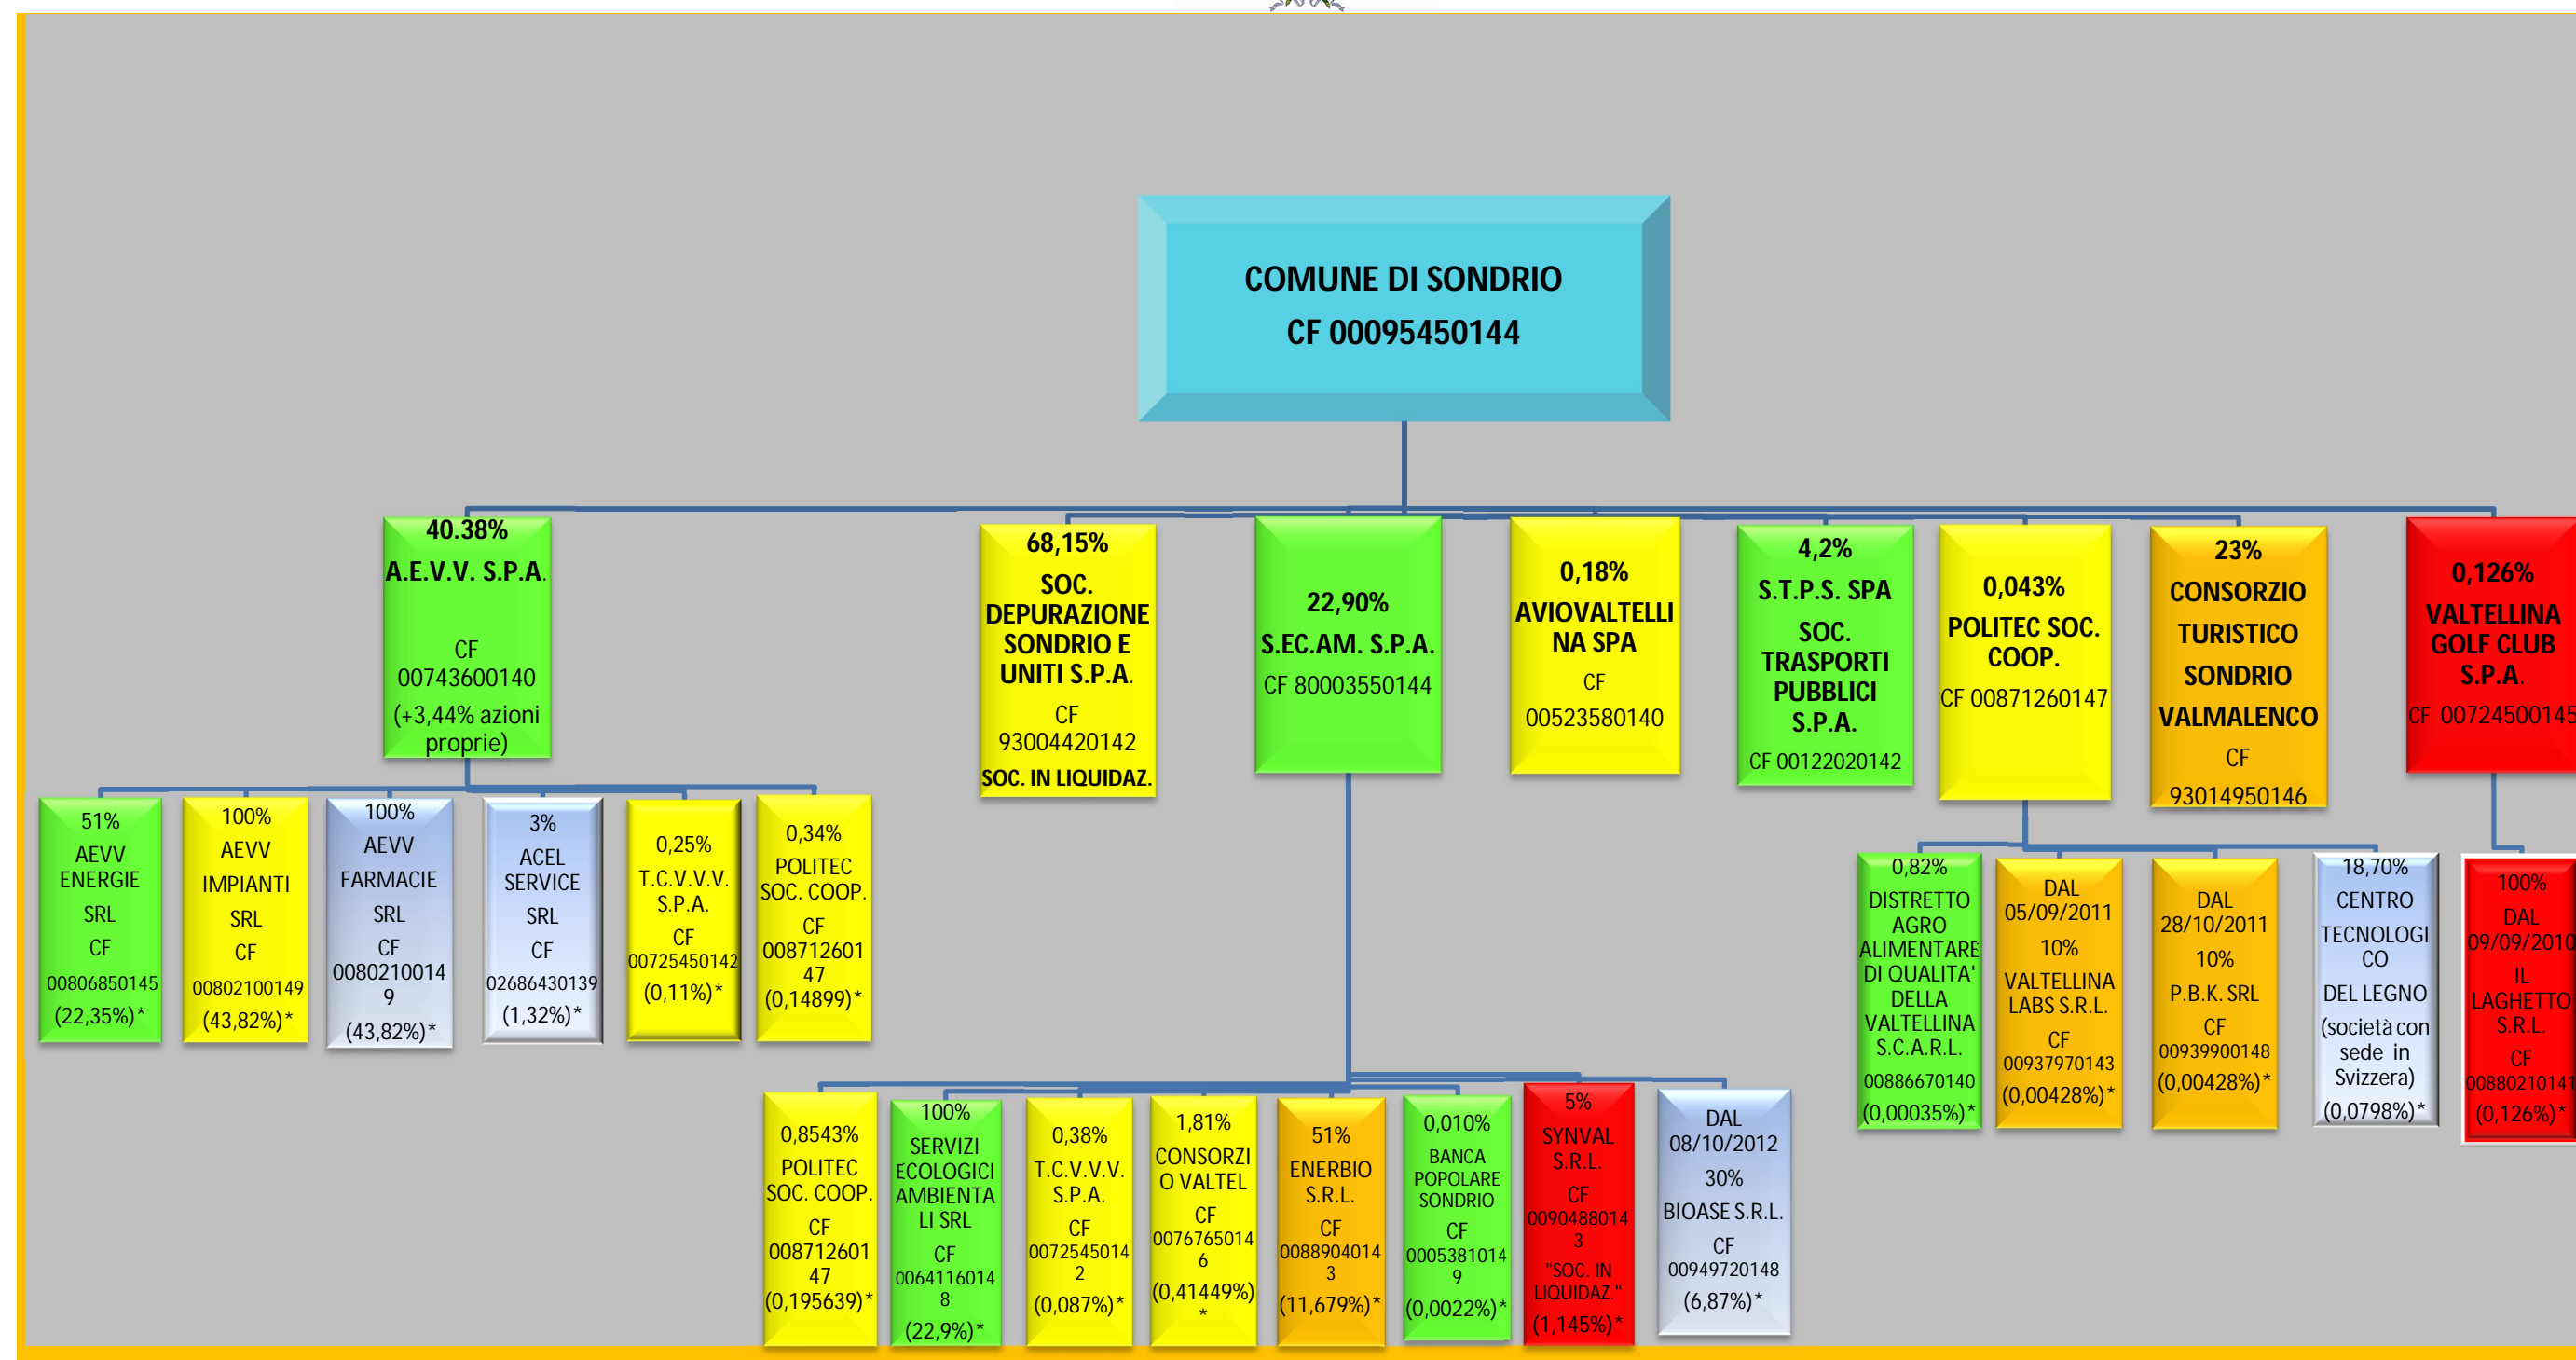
COMUNE DI SONDRIO
CF 00095450144

40.38%
A.E.V.V. S.P.A.
CF 00743600140
(+3,44% azioni proprie)

51%
AEVV ENERGIE SRL
CF 00806850145
(22,35%)*

100%
AEVV IMPIANTI SRL
CF 00802100149
(43,82%)*

100%
AEVV FARMACIE SRL
CF 00802100149
(43,82%)*

3%
ACEL SERVICE SRL
CF 02686430139
(1,32%)*

0,25%
T.C.V.V.V. S.P.A.
CF 00725450142
(0,11%)*

0,34%
POLITEC SOC. COOP.
CF 00871260147
(0,14899)*

68,15%
SOC. DEPURAZIONE SONDRIO E UNITI S.P.A.
CF 93004420142
SOC. IN LIQUIDAZ.

22,90%
S.EC.AM. S.P.A.
CF 80003550144

0,8543%
POLITEC SOC. COOP.
CF 00871260147
(0,195639)*

100%
SERVIZI ECOLOGICI AMBIENTALI SRL
CF 00641160148
(22,9%)*

0,38%
T.C.V.V.V. S.P.A.
CF 00725450142
(0,087%)*

1,81%
CONSORZIO VALTEL
CF 00767650146
(0,41449%)*

51%
ENERBIO S.R.L.
CF 00889040143
(11,679%)*

0,010%
BANCA POPOLARE SONDRIO
CF 00053810149
(0,0022%)*

5%
SYNVAL S.R.L.
CF 00904880143
"SOC. IN LIQUIDAZ."
(1,145%)*

DAL 08/10/2012
30%
BIOASE S.R.L.
CF 00949720148
(6,87%)*

0,18%
AVIOVALTELLINA SPA
CF 00523580140

4,2%
S.T.P.S. SPA
SOC. TRASPORTI PUBBLICI S.P.A.
CF 00122020142

0,043%
POLITEC SOC. COOP.
CF 00871260147

0,82%
DISTRETTO AGRO ALIMENTARE DI QUALITA' DELLA VALTELLINA S.C.A.R.L.
00886670140
(0,00035%)*

DAL 05/09/2011
10%
VALTELLINA LABS S.R.L.
CF 00937970143
(0,00428%)*

DAL 28/10/2011
10%
P.B.K. SRL
CF 00939900148
(0,00428%)*

18,70%
CENTRO TECNOLOGICO DEL LEGNO
(società con sede in Svizzera)
(0,0798%)*

23%
CONSORZIO TURISTICO SONDRIO VALMALENCO
CF 93014950146

0,126%
VALTELLINA GOLF CLUB S.P.A.
CF 00724500145

100%
DAL 09/09/2010
IL LAGHETTO S.R.L.
CF 00880210141
(0,126%)*